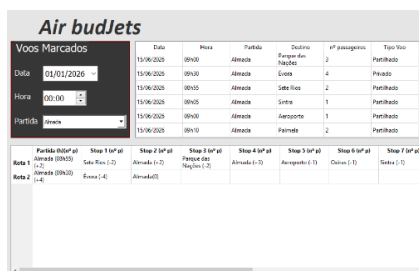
Air budJets

Voos Marcados

Data 01/01/2026

Hora 00:00

Partida Almada

| Data | Hora | Partida | Destino | nº passageiros | Tipo Voo |
|---|---|---|---|---|---|
| 15/06/2026 | 09h30 | Almada | Parque das Nações | 3 | Partilhado |
| 15/06/2026 | 09h30 | Almada | Evora | 4 | Privado |
| 15/06/2026 | 09h55 | Almada | Sete Rios | 2 | Partilhado |
| 15/06/2026 | 09h05 | Almada | Sintra | 1 | Partilhado |
| 15/06/2026 | 09h00 | Almada | Aeroporto | 1 | Partilhado |
| 15/06/2026 | 09h10 | Almada | Palmela | 2 | Partilhado |

| | Partida (h)(nº p) | Stop 1 (nº p) | Stop 2 (nº p) | Stop 3 (nº p) | Stop 4 (nº p) | Stop 5 (nº p) | Stop 6 (nº p) | Stop 7 (nº p) |
|---|---|---|---|---|---|---|---|---|
| Rota 1 | Almada (09h55) (+2) | Sete Rios (-2) | Almada (+2) | Parque das Nações (-2) | Almada (+3) | Aeroporto (-1) | Ourus (-1) | Sintra (-1) |
| Rota 2 | Almada (09h30) (+4) | Évora (-4) | Almada(0) | | | | | |